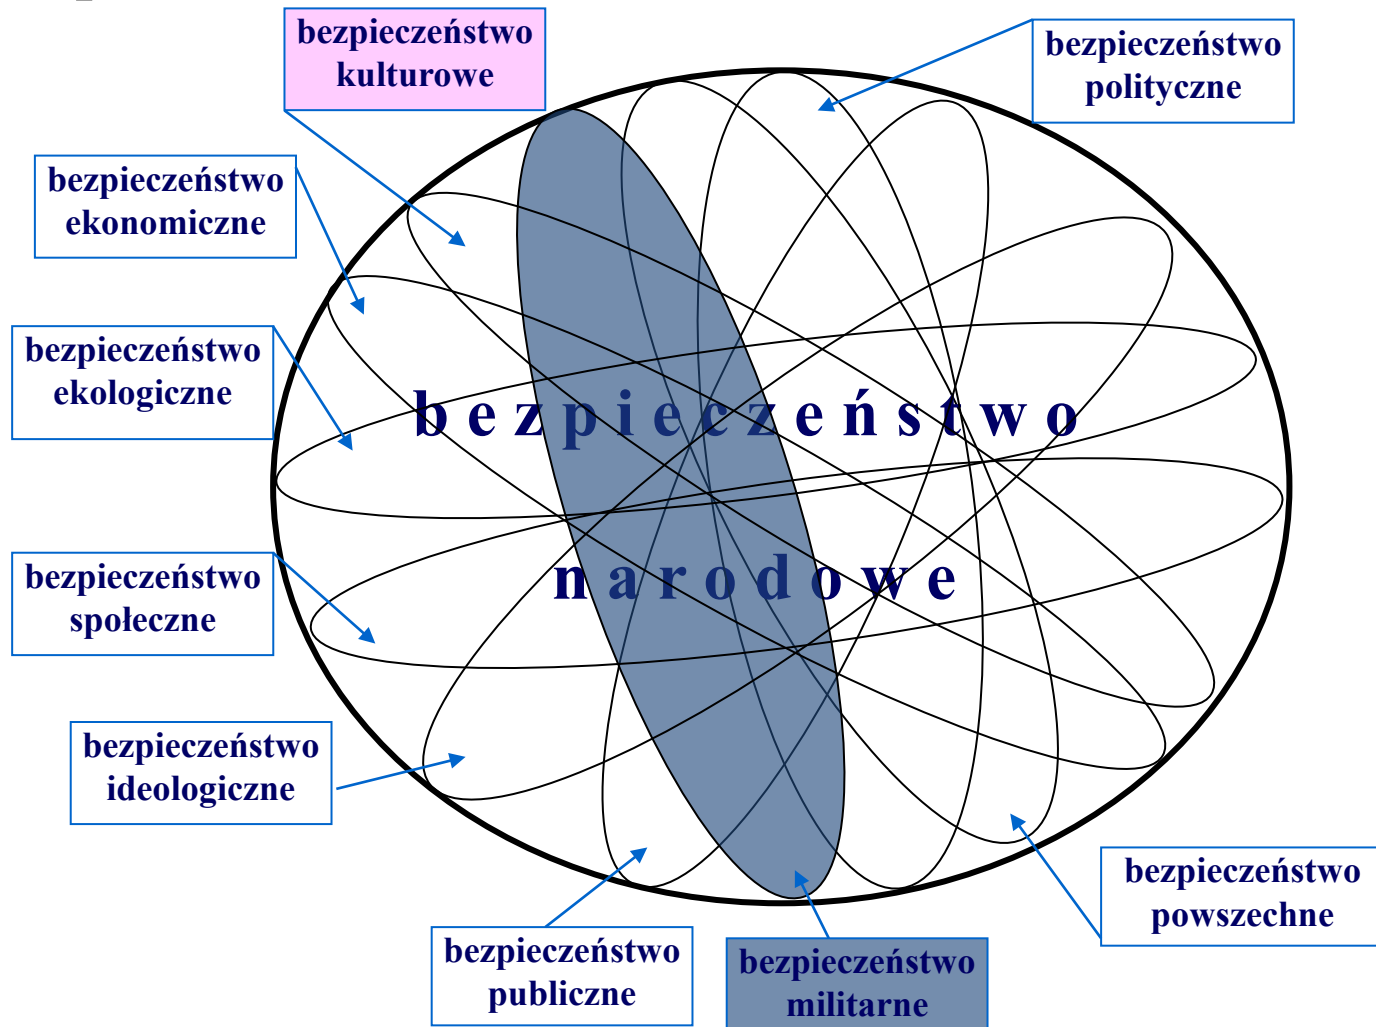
bezpieczeństwo kulturowe

bezpieczeństwo polityczne

bezpieczeństwo ekonomiczne

bezpieczeństwo ekologiczne

b e z p i e c z e ń s t w o

n a r o d o w e

bezpieczeństwo społeczne

bezpieczeństwo ideologiczne

bezpieczeństwo powszechne

bezpieczeństwo publiczne

bezpieczeństwo militarne